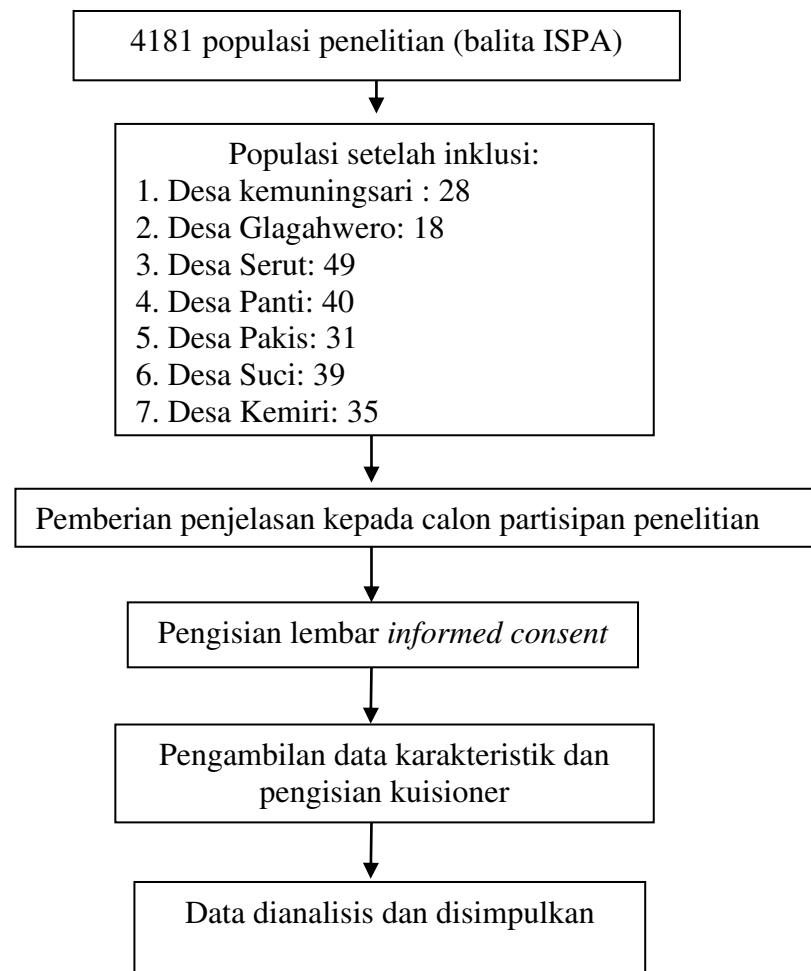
4181 populasi penelitian (balita ISPA)

Populasi setelah inklusi:
1. Desa kemuningsari : 28
2. Desa Glagahwero: 18
3. Desa Serut: 49
4. Desa Panti: 40
5. Desa Pakis: 31
6. Desa Suci: 39
7. Desa Kemiri: 35

Pemberian penjelasan kepada calon partisipan penelitian

Pengisian lembar *informed consent*

Pengambilan data karakteristik dan pengisian kuisioner

Data dianalisis dan disimpulkan